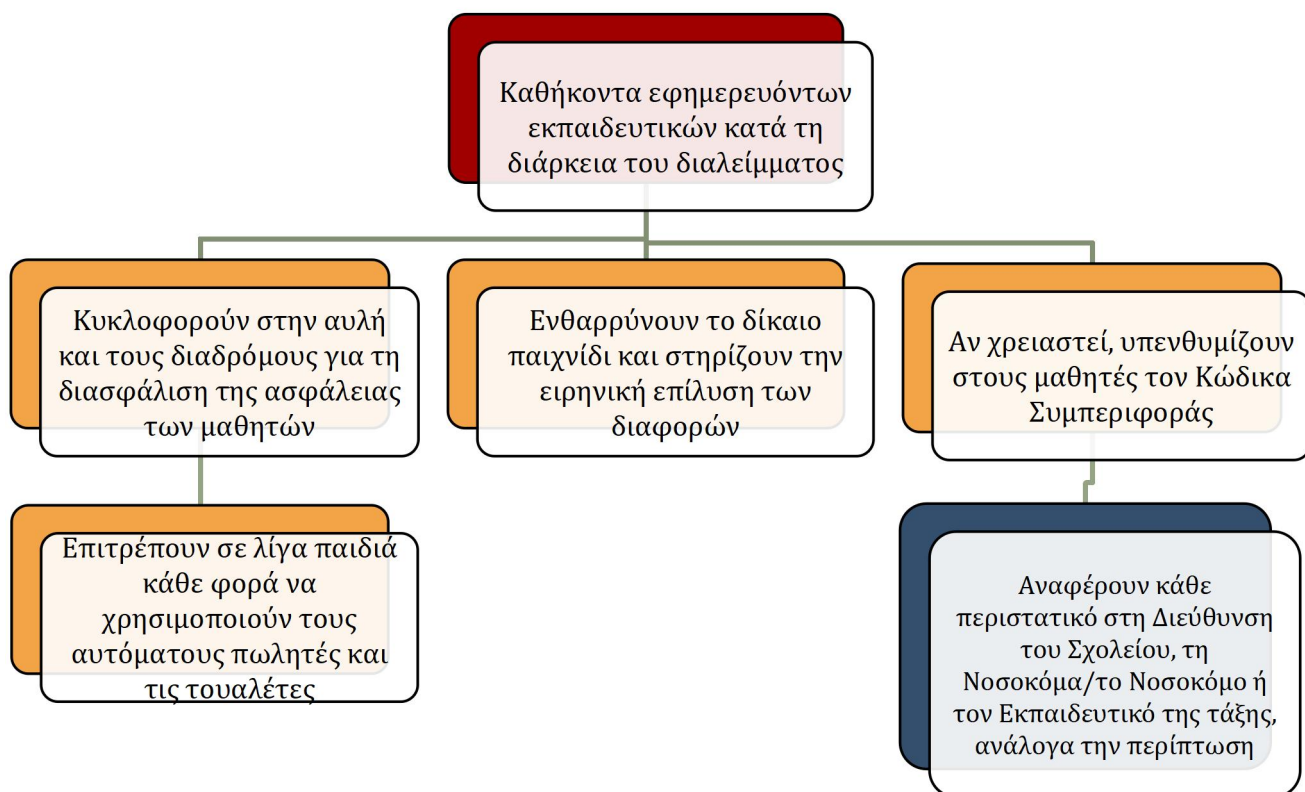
Καθήκοντα εφημερευόντων εκπαιδευτικών κατά τη διάρκεια του διαλείμματος

Κυκλοφορούν στην αυλή και τους διαδρόμους για τη διασφάλιση της ασφάλειας των μαθητών

Ενθαρρύνουν το δίκαιο παιχνίδι και στηρίζουν την ειρηνική επίλυση των διαφορών

Αν χρειαστεί, υπενθυμίζουν στους μαθητές τον Κώδικα Συμπεριφοράς

Επιτρέπουν σε λίγα παιδιά κάθε φορά να χρησιμοποιούν τους αυτόματους πωλητές και τις τουαλέτες

Αναφέρουν κάθε περιστατικό στη Διεύθυνση του Σχολείου, τη Νοσοκόμα/το Νοσοκόμο ή τον Εκπαιδευτικό της τάξης, ανάλογα την περίπτωση